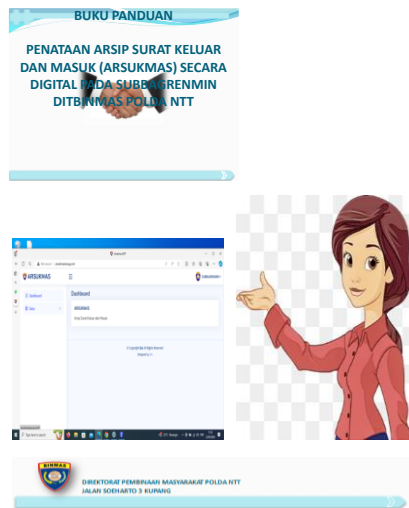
BUKU PANDUAN

PENATAAN ARSIP SURAT KELUAR DAN MASUK (ARSUKMAS) SECARA DIGITAL PADA SUBBAGRENMIN DITBINMAS POLDA NTT

ARSUKMAS

Dashboard

Dashboard

ARSUKMAS

BINMAS

DIREKTORAT PEMBINAAN MASYARAKAT POLDA NTT
JALAN SOEHARTO 3 KUPANG